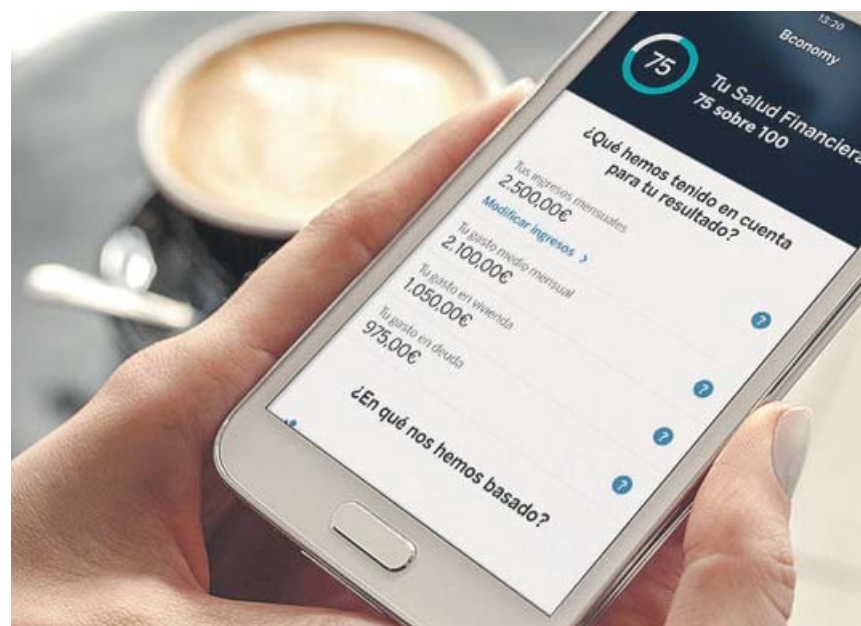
13:20
Bconomy
75
Tu Salud Financiera
75 sobre 100

¿Qué hemos tenido en cuenta para tu resultado?

Tus ingresos mensuales
2.500,00€
Modificar ingresos >

Tu gasto medio mensual
2.100,00€

Tu gasto en vivienda
1.050,00€

Tu gasto en deuda
975,00€

¿En qué nos hemos basado?